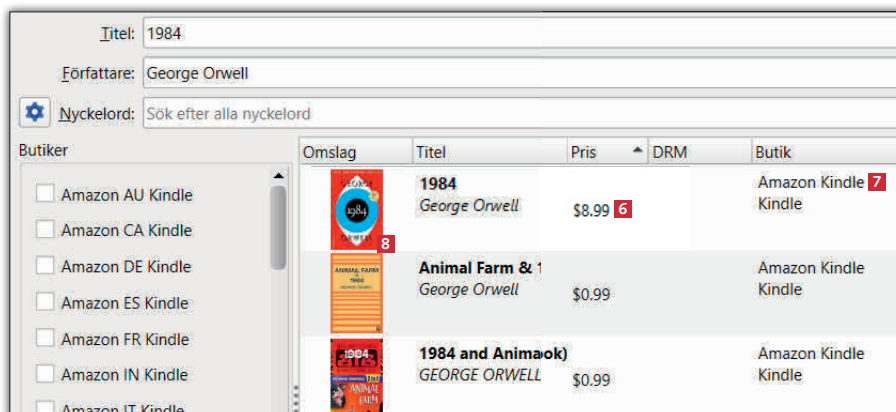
Titel: 1984

Författare: George Orwell

Nyckelord: Sök efter alla nyckelord

Butiker

Amazon AU Kindle
Amazon CA Kindle
Amazon DE Kindle
Amazon ES Kindle
Amazon FR Kindle
Amazon IN Kindle
Amazon IT Kindle

| Omslag | Titel | Pris | DRM | Butik |
|---|---|---|---|---|
| 8 | 1984 George Orwell | $8.99 6 | | Amazon Kindle 7 Kindle |
| ANIMAL FARM 1984 | Animal Farm & 1 George Orwell | $0.99 | | Amazon Kindle Kindle |
| 1984 ANIMAL FARM | 1984 and Animaok) GEORGE ORWELL | $0.99 | | Amazon Kindle Kindle |